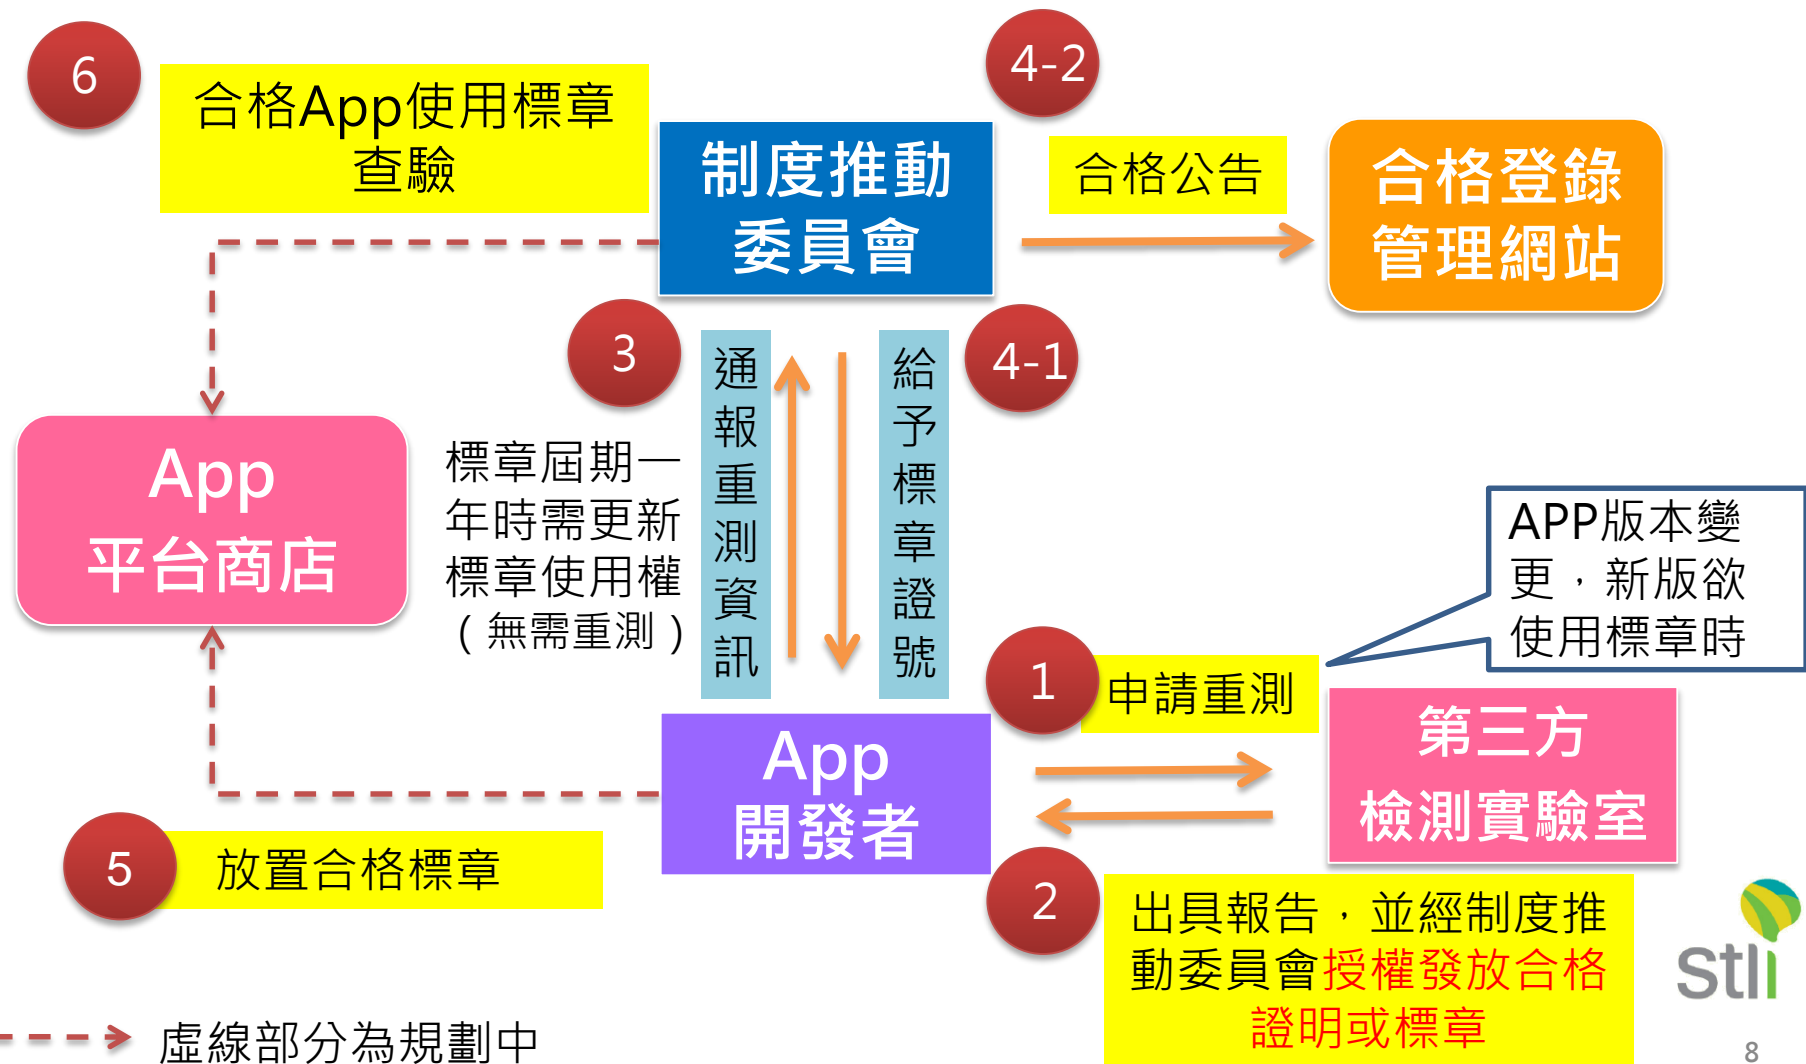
6

合格App使用標章查驗

4-2

制度推動委員會

合格公告

合格登錄管理網站

3

通報重測資訊

給予標章證號

4-1

App 平台商店

標章屆期一年時需更新標章使用權（無需重測）

APP版本變更，新版欲使用標章時

1

申請重測

第三方檢測實驗室

App 開發者

5

放置合格標章

2

出具報告，並經制度推動委員會授權發放合格證明或標章

stli

8

虛線部分為規劃中